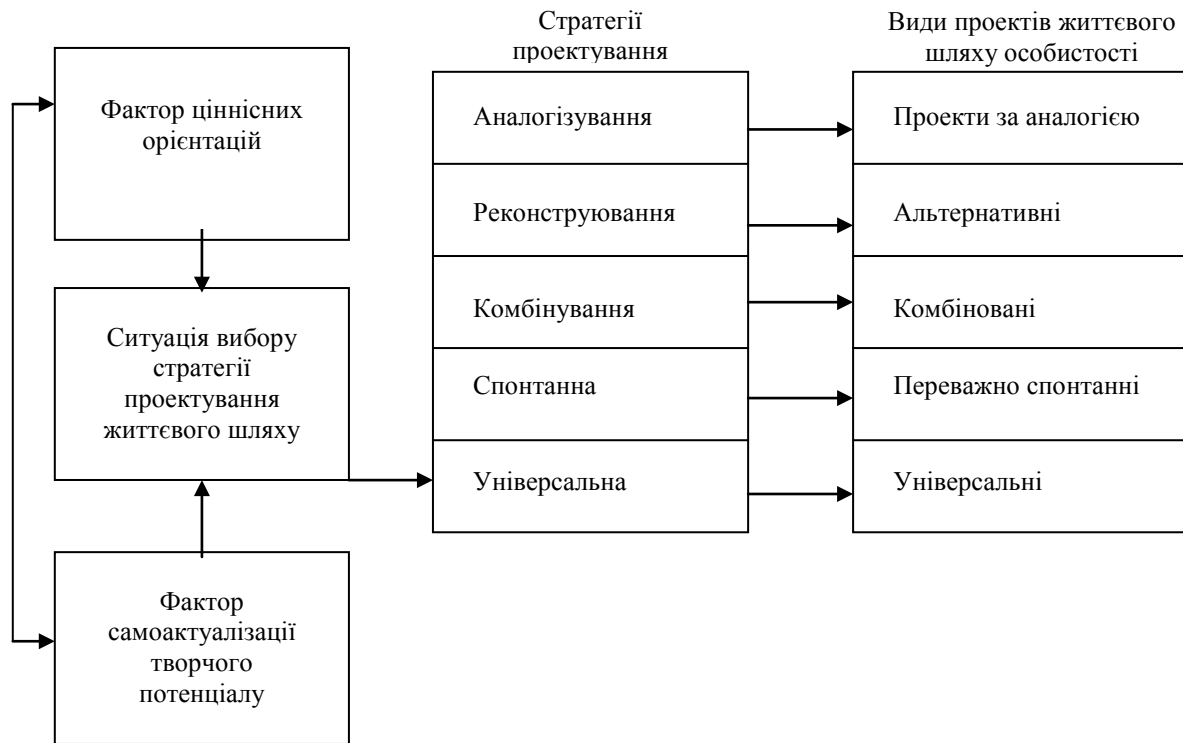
Фактор ціннісних орієнтацій

Ситуація вибору стратегії проектування життєвого шляху

Фактор самоактуалізації творчого потенціалу

Стратегії проектування

Аналогізування

Реконструювання

Комбінування

Спонтанна

Універсальна

Види проектів життєвого шляху особистості

Проекти за аналогією

Альтернативні

Комбіновані

Переважно спонтанні

Універсальні